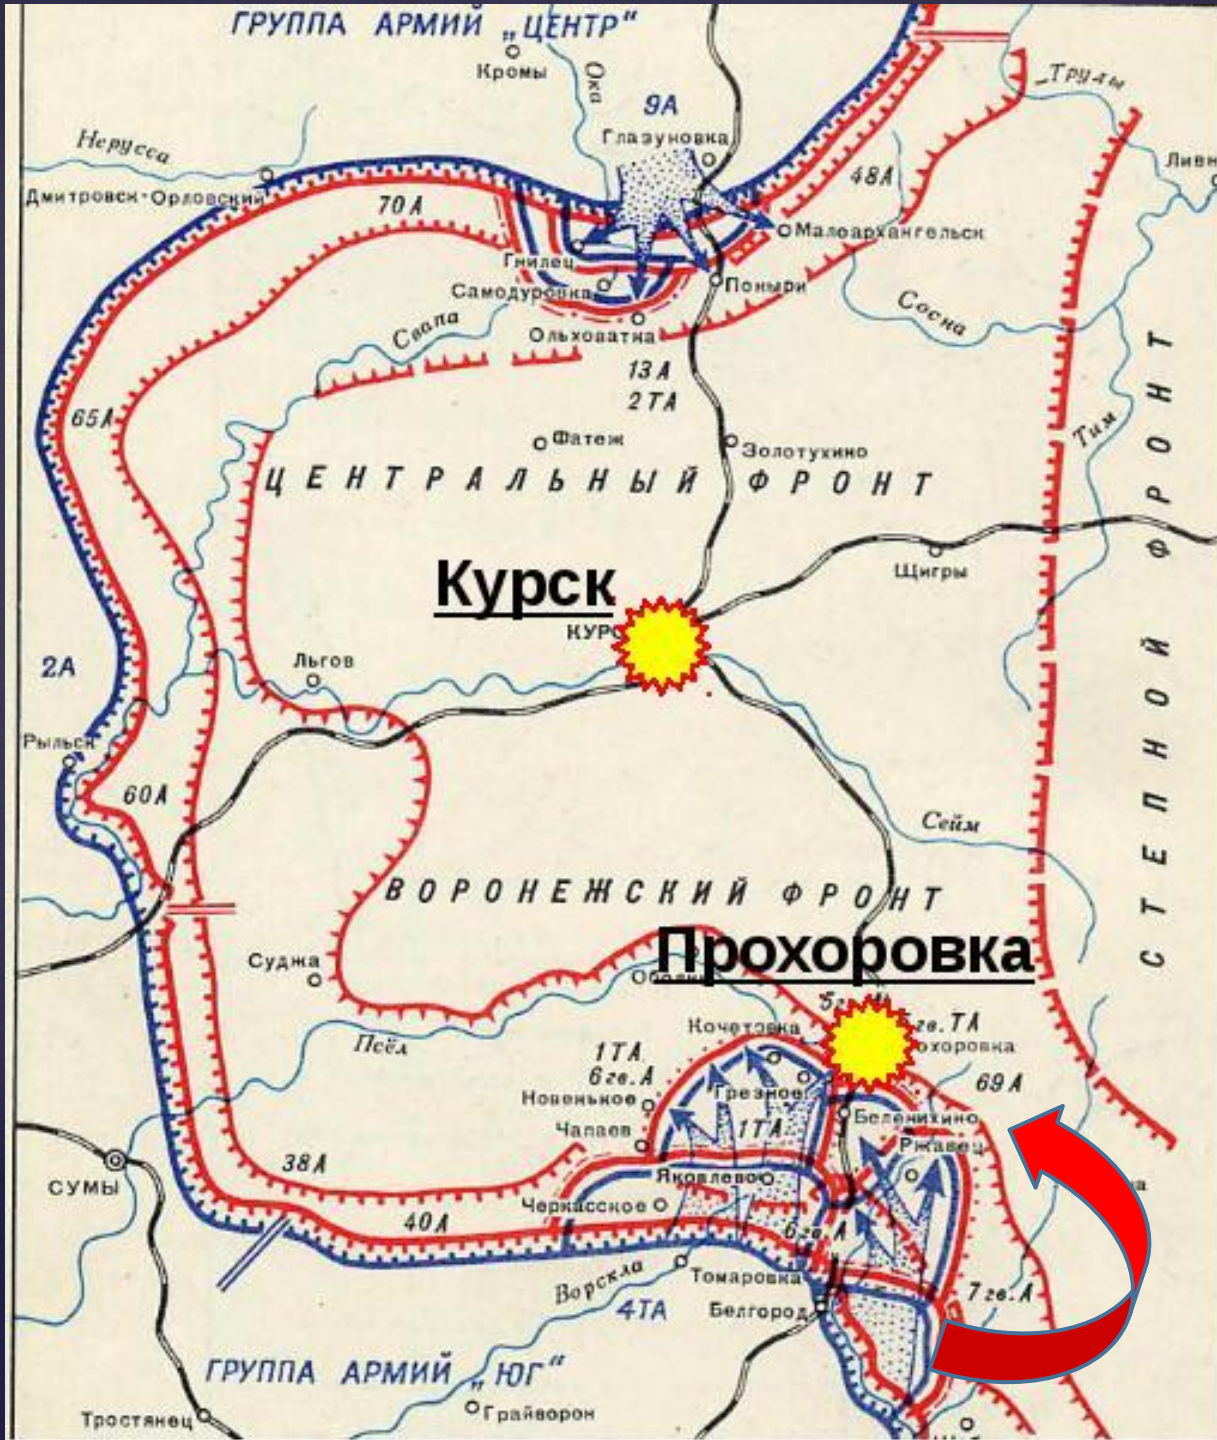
ГРУППА АРМИЙ „ЦЕНТР"

Кромы

Ока

9А

Труды

Неруса

Глазуновка

Ливн

Дмитровск-Орловский

48А

70А

Малоархангельск

Гнилец

Поныри

Самодуровка

Сосна

Свапа

Ольховатка

13А
2ТА

65А

Фатеж

Золотухино

Тим

ЦЕНТРАЛЬНЫЙ ФРОНТ

Курск

Щигры

КУР

2А

Льгов

Рыльск

60А

Сейм

ВОРОНЕЖСКИЙ ФРОНТ

СТЕПНОЙ ФРОНТ

Прохоровка

Суджа

Обоян

5гв.ТА

Кочетовка

гв.ТА

охоровка

Псёл

1ТА
6гв.А

69А

Грезное

Новенькое

Беленихино

1ТА

Чапаев

Ржавец

38А

Яковлево

СУМЫ

Черкасское

40А

6гв.А

Ворскла

Томаровка

4ТА

Белгород

7гв.А

ГРУППА АРМИЙ „ЮГ"

Тростянец

Грайворон